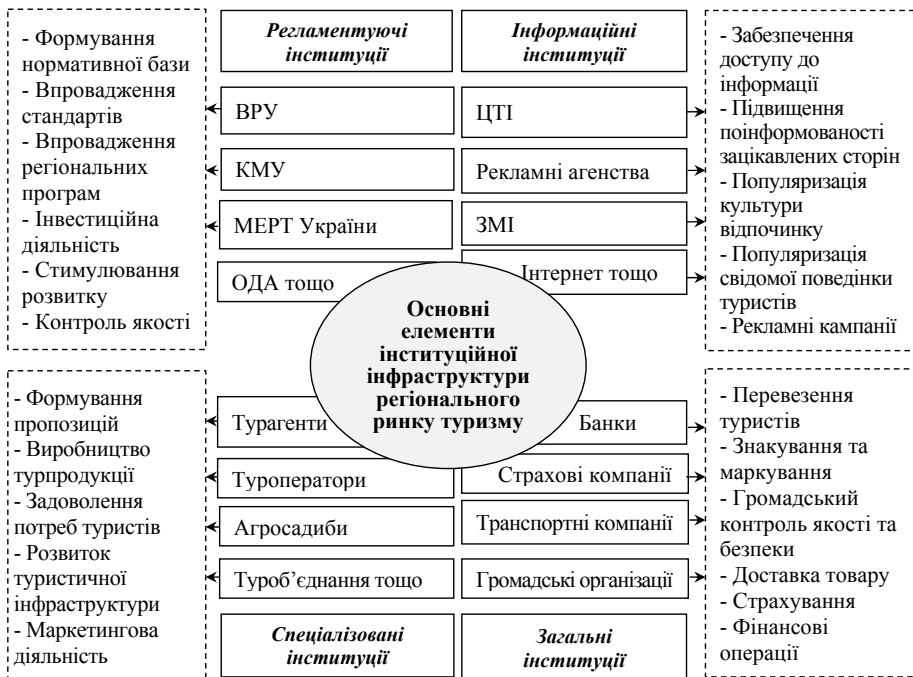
- Формування нормативної бази
- Впровадження стандартів
- Впровадження регіональних програм
- Інвестиційна діяльність
- Стимулювання розвитку
- Контроль якості

Регламентуючі інституції

ВРУ

КМУ

МЕРТ України

ОДА тощо

Інформаційні інституції

ЦТІ

Рекламні агенства

ЗМІ

Інтернет тощо

- Забезпечення доступу до інформації
- Підвищення поінформованості зацікавлених сторін
- Популяризація культури відпочинку
- Популяризація свідомої поведінки туристів
- Рекламні кампанії

Основні елементи інституційної інфраструктури регіонального ринку туризму

- Формування пропозицій
- Виробництво турпродукції
- Задоволення потреб туристів
- Розвиток туристичної інфраструктури
- Маркетингова діяльність

Турагенти

Туроператори

Агросадиби

Туроб'єднання тощо

Спеціалізовані інституції

Банки

Страхові компанії

Транспортні компанії

Громадські організації

Загальні інституції

- Перевезення туристів
- Знакування та маркування
- Громадський контроль якості та безпеки
- Доставка товару
- Страхування
- Фінансові операції